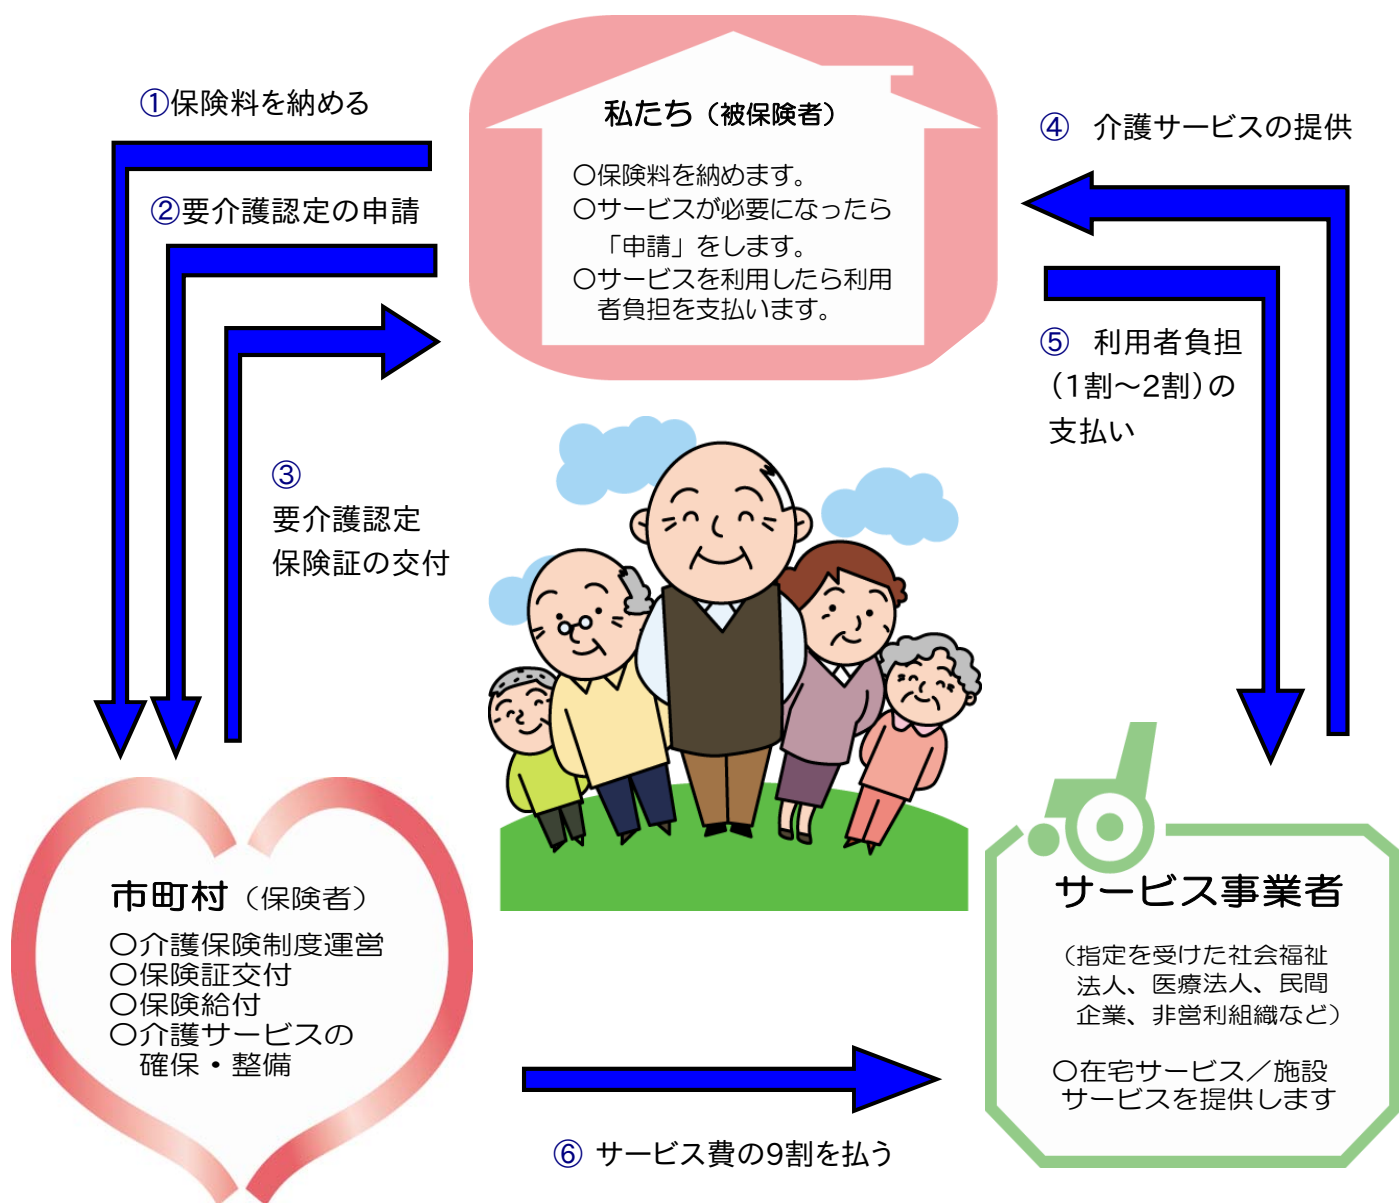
①保険料を納める

②要介護認定の申請

私たち（被保険者）

○保険料を納めます。
○サービスが必要になったら「申請」をします。
○サービスを利用したら利用者負担を支払います。

④ 介護サービスの提供

⑤ 利用者負担（1割～2割）の支払い

③
要介護認定
保険証の交付

市町村（保険者）

○介護保険制度運営
○保険証交付
○保険給付
○介護サービスの確保・整備

サービス事業者

（指定を受けた社会福祉法人、医療法人、民間企業、非営利組織など）

○在宅サービス／施設サービスを提供します

⑥ サービス費の9割を払う